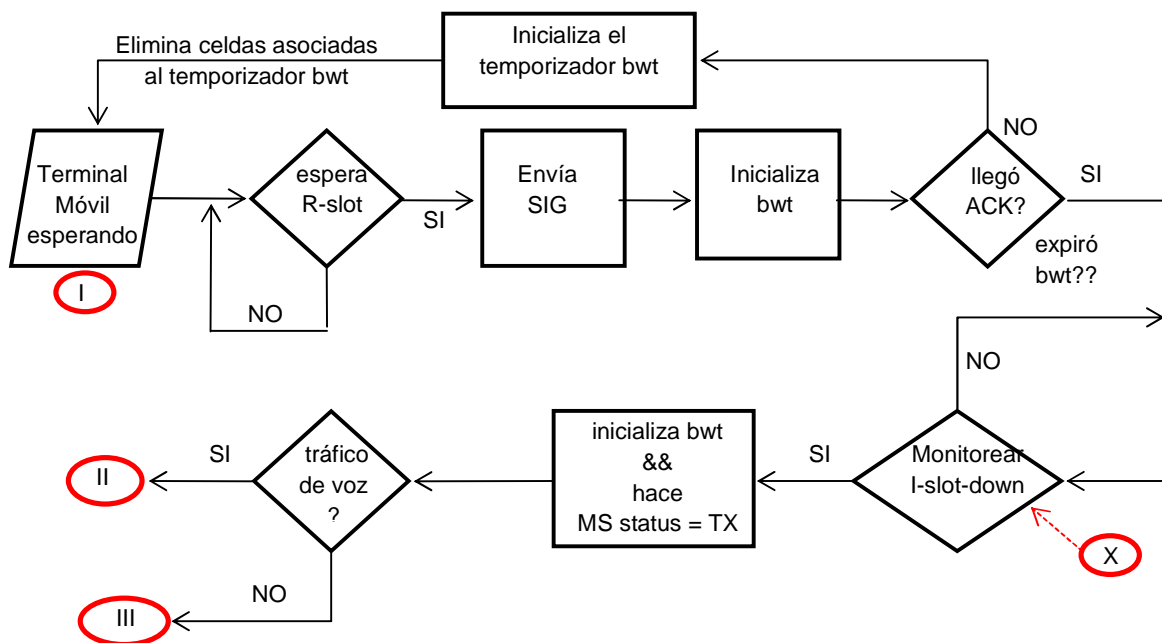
Inicializa el temporizador bwt

Elimina celdas asociadas al temporizador bwt

NO

Terminal Móvil esperando

espera R-slot

SI

Envía SIG

Inicializa bwt

llegó ACK?

SI

expiró bwt??

I

NO

NO

II

SI

tráfico de voz ?

inicializa bwt && hace MS status = TX

SI

Monitorear I-slot-down

NO

III

X